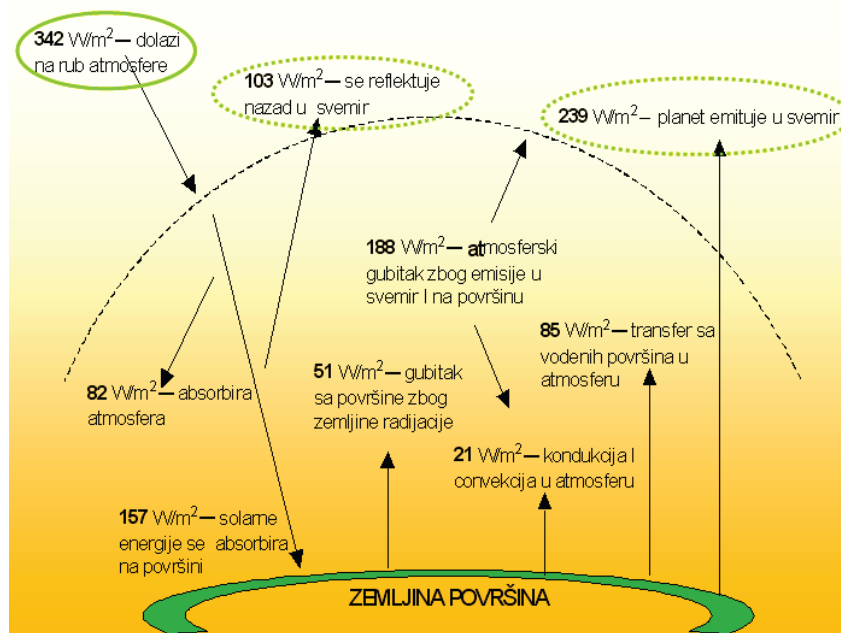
**342** W/m$^2$ — dolazi na rub atmosfere

**103** W/m$^2$ — se reflektuje nazad u svemir

**239** W/m$^2$ – planet emituje u svemir

**188** W/m$^2$ — atmosferski gubitak zbog emisije u svemir I na površinu

**85** W/m$^2$ — transfer sa vodenih površina u atmosferu

**82** W/m$^2$ — absorbira atmosfera

**51** W/m$^2$ — gubitak sa površine zbog zemljine radijacije

**21** W/m$^2$ — kondukcija I convekcija u atmosferu

**157** W/m$^2$ — solarne energije se absorbira na površini

ZEMLJINA POVRŠINA